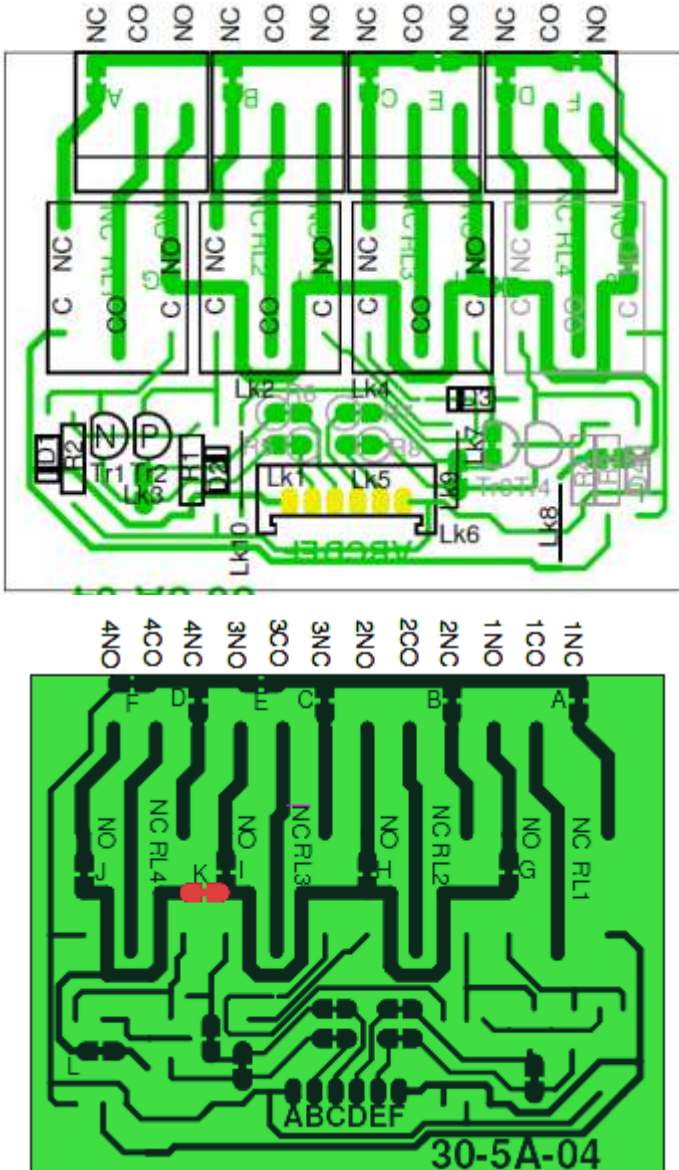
NC CO NO NC CO NO NC CO NO NC CO NO

A B C E D F

NC NC RL1 NO G C CO C
NC NC RL2 NO C CO C
NC NC RL3 NO C CO C
NC NC RL4 NO CO C

Lk2 Lk4 R6 R7 R5 R8 D3 Lk7
D1 R2 N P Tr1 Tr2 Lk3 R1 D2
Lk1 Lk5 Lk9 Tr3 Tr4 R3 R4 D4
Lk10 ABCDEF Lk6 Lk8

4NO 4CO 4NC 3NO 3CO 3NC 2NO 2CO 2NC 1NO 1CO 1NC

F D E C B A

NO NC RL4 NO NC RL3 NO NC RL2 NO NC RL1
J K I H G

L

ABCDEF

30-5A-04